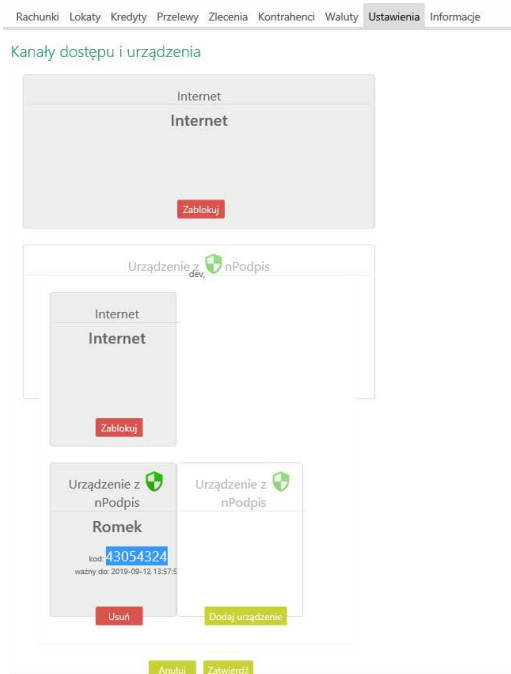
Rachunki Lokaty Kredyty Przelewy Zlecenia Kontrahenci Waluty Ustawienia Informacje

Kanały dostępu i urządzenia

Internet
Internet
Zablokuj

Urządzenie z dev, nPodpis

Internet
Internet
Zablokuj

Urządzenie z nPodpis
Romek
kod: 43054324
ważny do: 2019-09-12 13:57:5
Usuń

Urządzenie z nPodpis
Dodaj urządzenie

Anuluj Zatwierdź